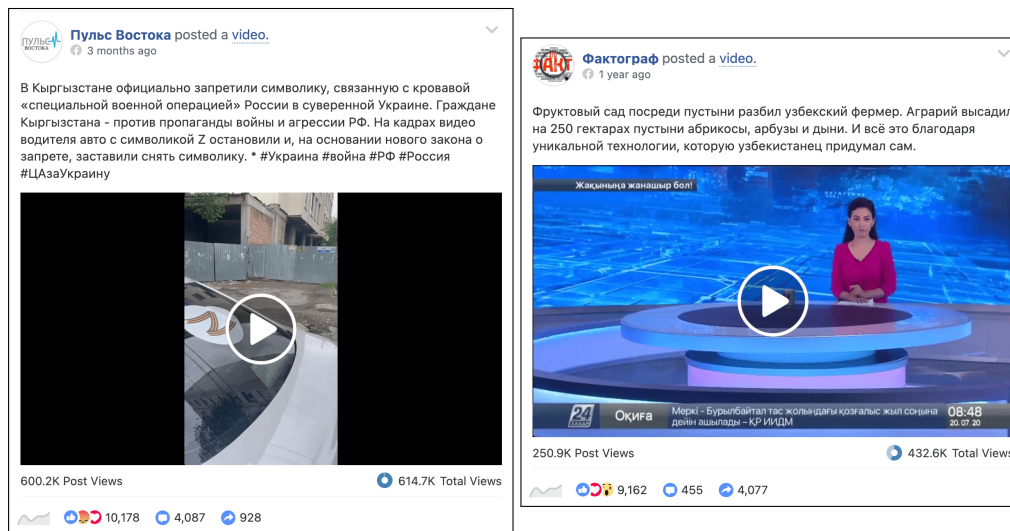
Пульс Востока

Пульс Востока posted a video.
3 months ago

В Кыргызстане официально запретили символику, связанную с кровавой «специальной военной операцией» России в суверенной Украине. Граждане Кыргызстана - против пропаганды войны и агрессии РФ. На кадрах видео водителя авто с символикой Z остановили и, на основании нового закона о запрете, заставили снять символику. * #Украина #война #РФ #Россия #ЦАзаУкраину

600.2K Post Views
614.7K Total Views
10,178
4,087
928

ФАКТ

Фактограф posted a video.
1 year ago

Фруктовый сад посреди пустыни разбил узбекский фермер. Аграрий высадил на 250 гектарах пустыни абрикосы, арбузы и дыни. И всё это благодаря уникальной технологии, которую узбекистанец придумал сам.

Жақынына жанашыр бол!
24 KZ
Оқиға
Мерке - Бурылбайтал тас жолындағы қозғалыс жыл соңына дейін ашылады – ҚР ИИДМ
08:48
20.07.20

250.9K Post Views
432.6K Total Views
9,162
455
4,077